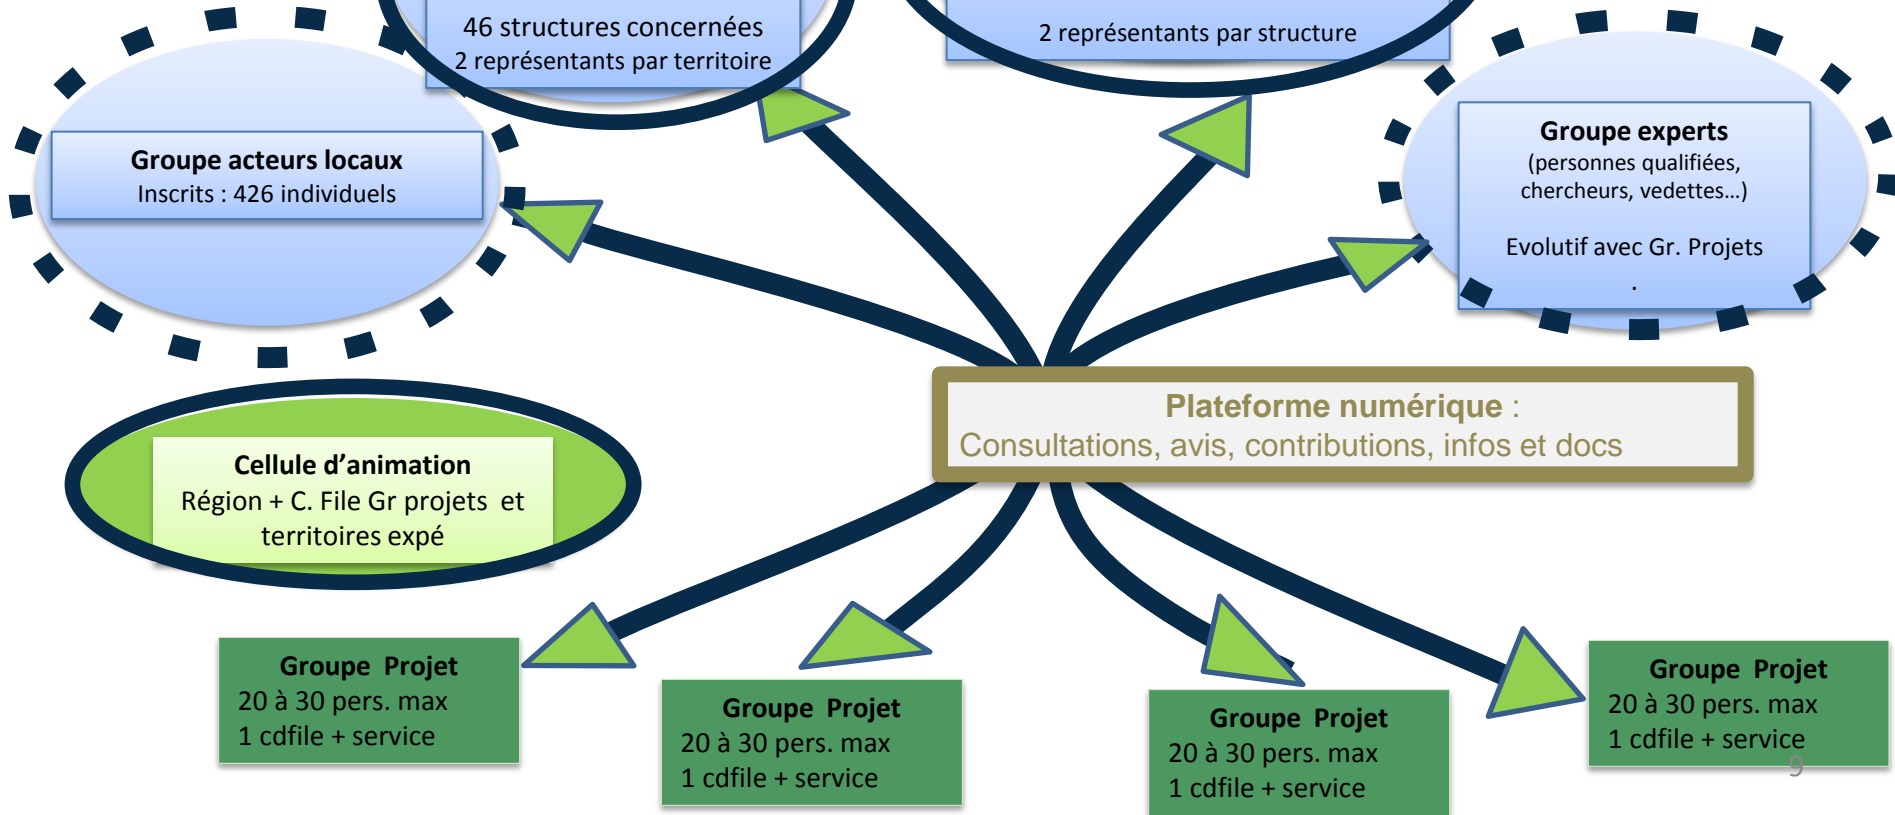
46 structures concernées
2 représentants par territoire

2 représentants par structure

Groupe acteurs locaux
Inscrits : 426 individuels

Groupe experts
(personnes qualifiées, chercheurs, vedettes…)

Evolutif avec Gr. Projets
.

Plateforme numérique :
Consultations, avis, contributions, infos et docs

Cellule d'animation
Région + C. File Gr projets et territoires expé

Groupe Projet
20 à 30 pers. max
1 cdfile + service

Groupe Projet
20 à 30 pers. max
1 cdfile + service

Groupe Projet
20 à 30 pers. max
1 cdfile + service

Groupe Projet
20 à 30 pers. max
1 cdfile + service

9